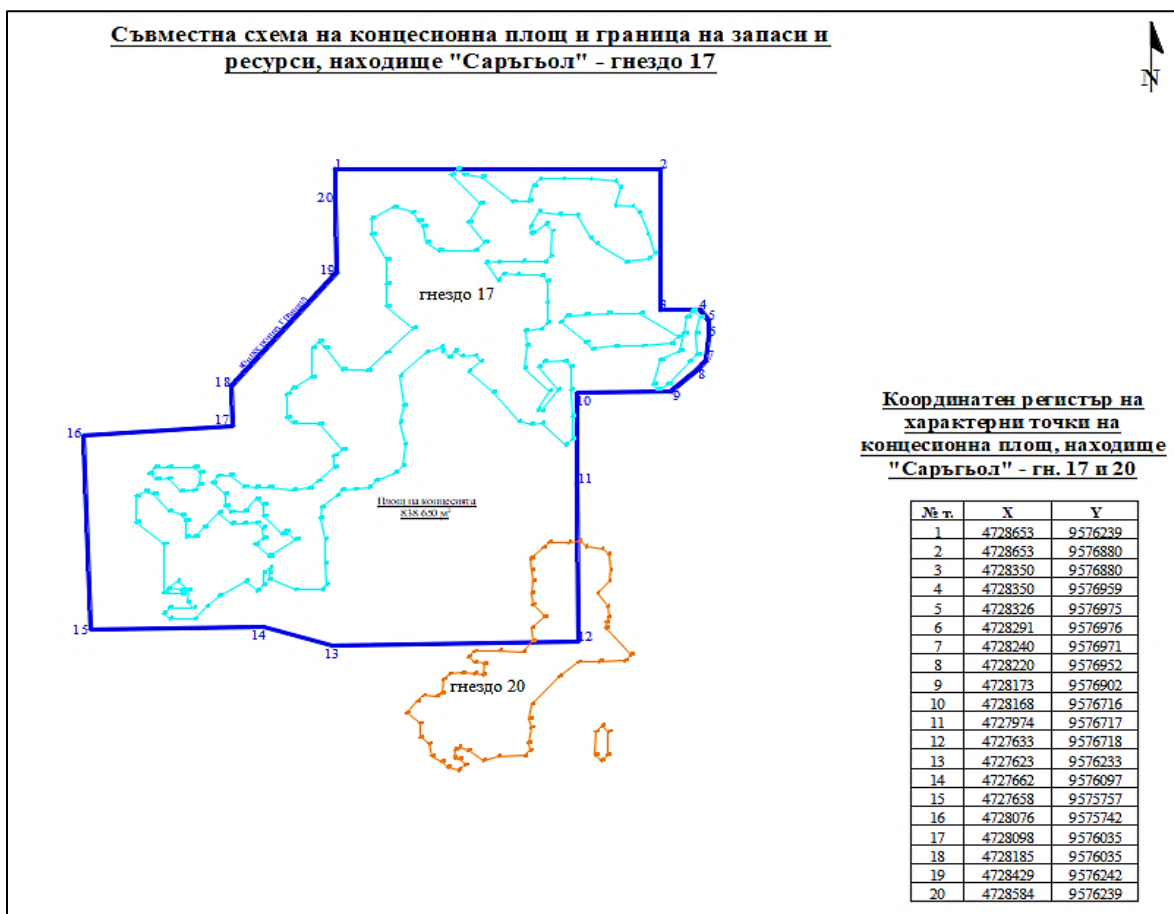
Съвместна схема на концесионна площ и граница на запаси и ресурси, находище "Саръгьол" - гнездо 17

N

1
2
20
19
3
4
5
6
7
8
9
10
11
12
13
14
15
16
17
18

гнездо 17

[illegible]

Площ на концесията
838 650 м²

гнездо 20

Координатен регистър на характерни точки на концесионна площ, находище "Саръгьол" - гн. 17 и 20

| № т. | X | Y |
|---|---|---|
| 1 | 4728653 | 9576239 |
| 2 | 4728653 | 9576880 |
| 3 | 4728350 | 9576880 |
| 4 | 4728350 | 9576959 |
| 5 | 4728326 | 9576975 |
| 6 | 4728291 | 9576976 |
| 7 | 4728240 | 9576971 |
| 8 | 4728220 | 9576952 |
| 9 | 4728173 | 9576902 |
| 10 | 4728168 | 9576716 |
| 11 | 4727974 | 9576717 |
| 12 | 4727633 | 9576718 |
| 13 | 4727623 | 9576233 |
| 14 | 4727662 | 9576097 |
| 15 | 4727658 | 9575757 |
| 16 | 4728076 | 9575742 |
| 17 | 4728098 | 9576035 |
| 18 | 4728185 | 9576035 |
| 19 | 4728429 | 9576242 |
| 20 | 4728584 | 9576239 |